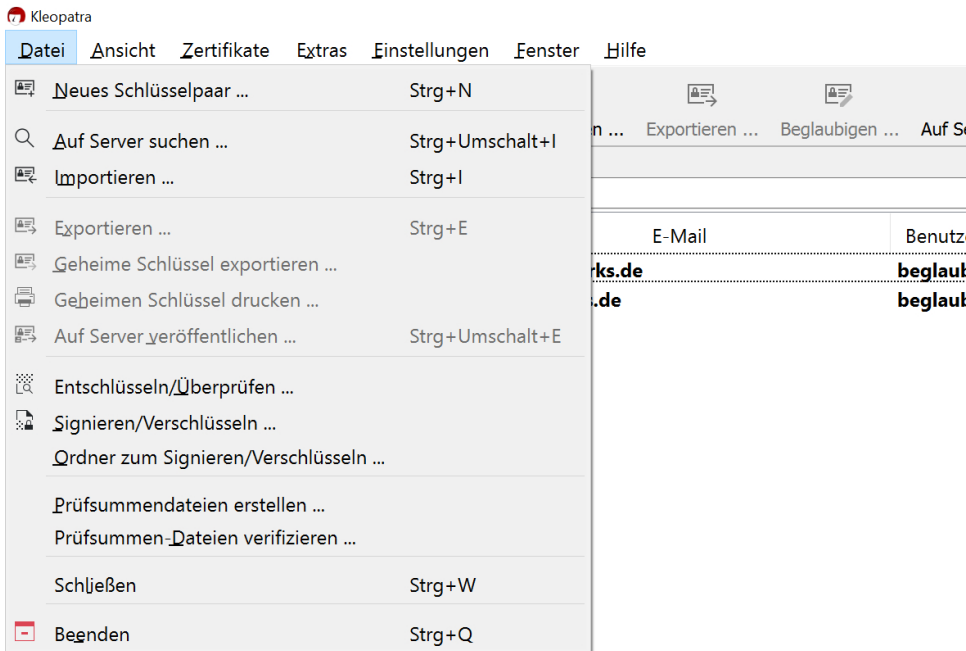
Kleopatra

Datei Ansicht Zertifikate Extras Einstellungen Fenster Hilfe

Neues Schlüsselpaar ... Strg+N

Auf Server suchen ... Strg+Umschalt+I

Importieren ... Strg+I

Exportieren ... Strg+E

Geheime Schlüssel exportieren ...

Geheimen Schlüssel drucken ...

Auf Server veröffentlichen ... Strg+Umschalt+E

Entschlüsseln/Überprüfen ...

Signieren/Verschlüsseln ...

Ordner zum Signieren/Verschlüsseln ...

Prüfsummendateien erstellen ...

Prüfsummen-Dateien verifizieren ...

Schließen Strg+W

Beenden Strg+Q

n ... Exportieren ... Beglaubigen ... Auf Se

E-Mail Benutz

rks.de beglaub

s.de beglaub